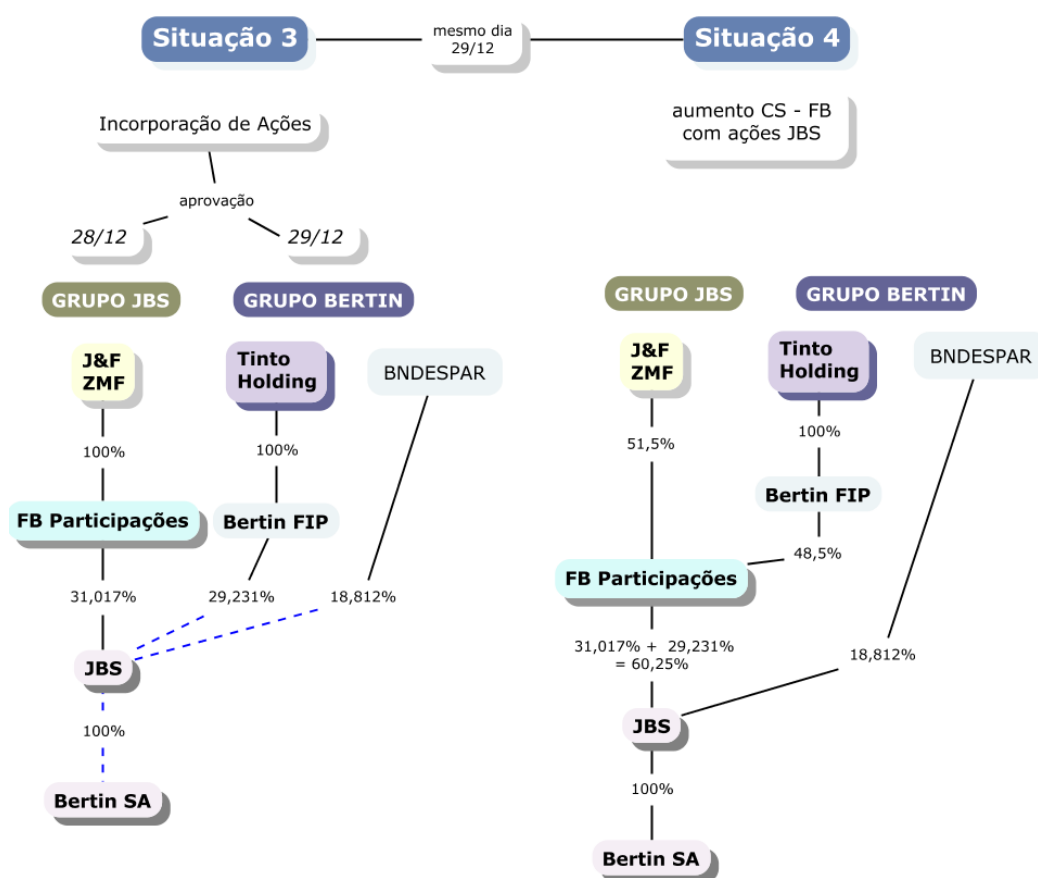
Situação 3

mesmo dia 29/12

Situação 4

Incorporação de Ações

aprovação

28/12

29/12

GRUPO JBS

GRUPO BERTIN

J&F ZMF

Tinto Holding

BNDESPAR

100%

100%

FB Participações

Bertin FIP

31,017%

29,231%

18,812%

JBS

100%

Bertin SA

aumento CS - FB com ações JBS

GRUPO JBS

GRUPO BERTIN

J&F ZMF

Tinto Holding

BNDESPAR

51,5%

100%

Bertin FIP

48,5%

FB Participações

31,017% + 29,231% = 60,25%

18,812%

JBS

100%

Bertin SA